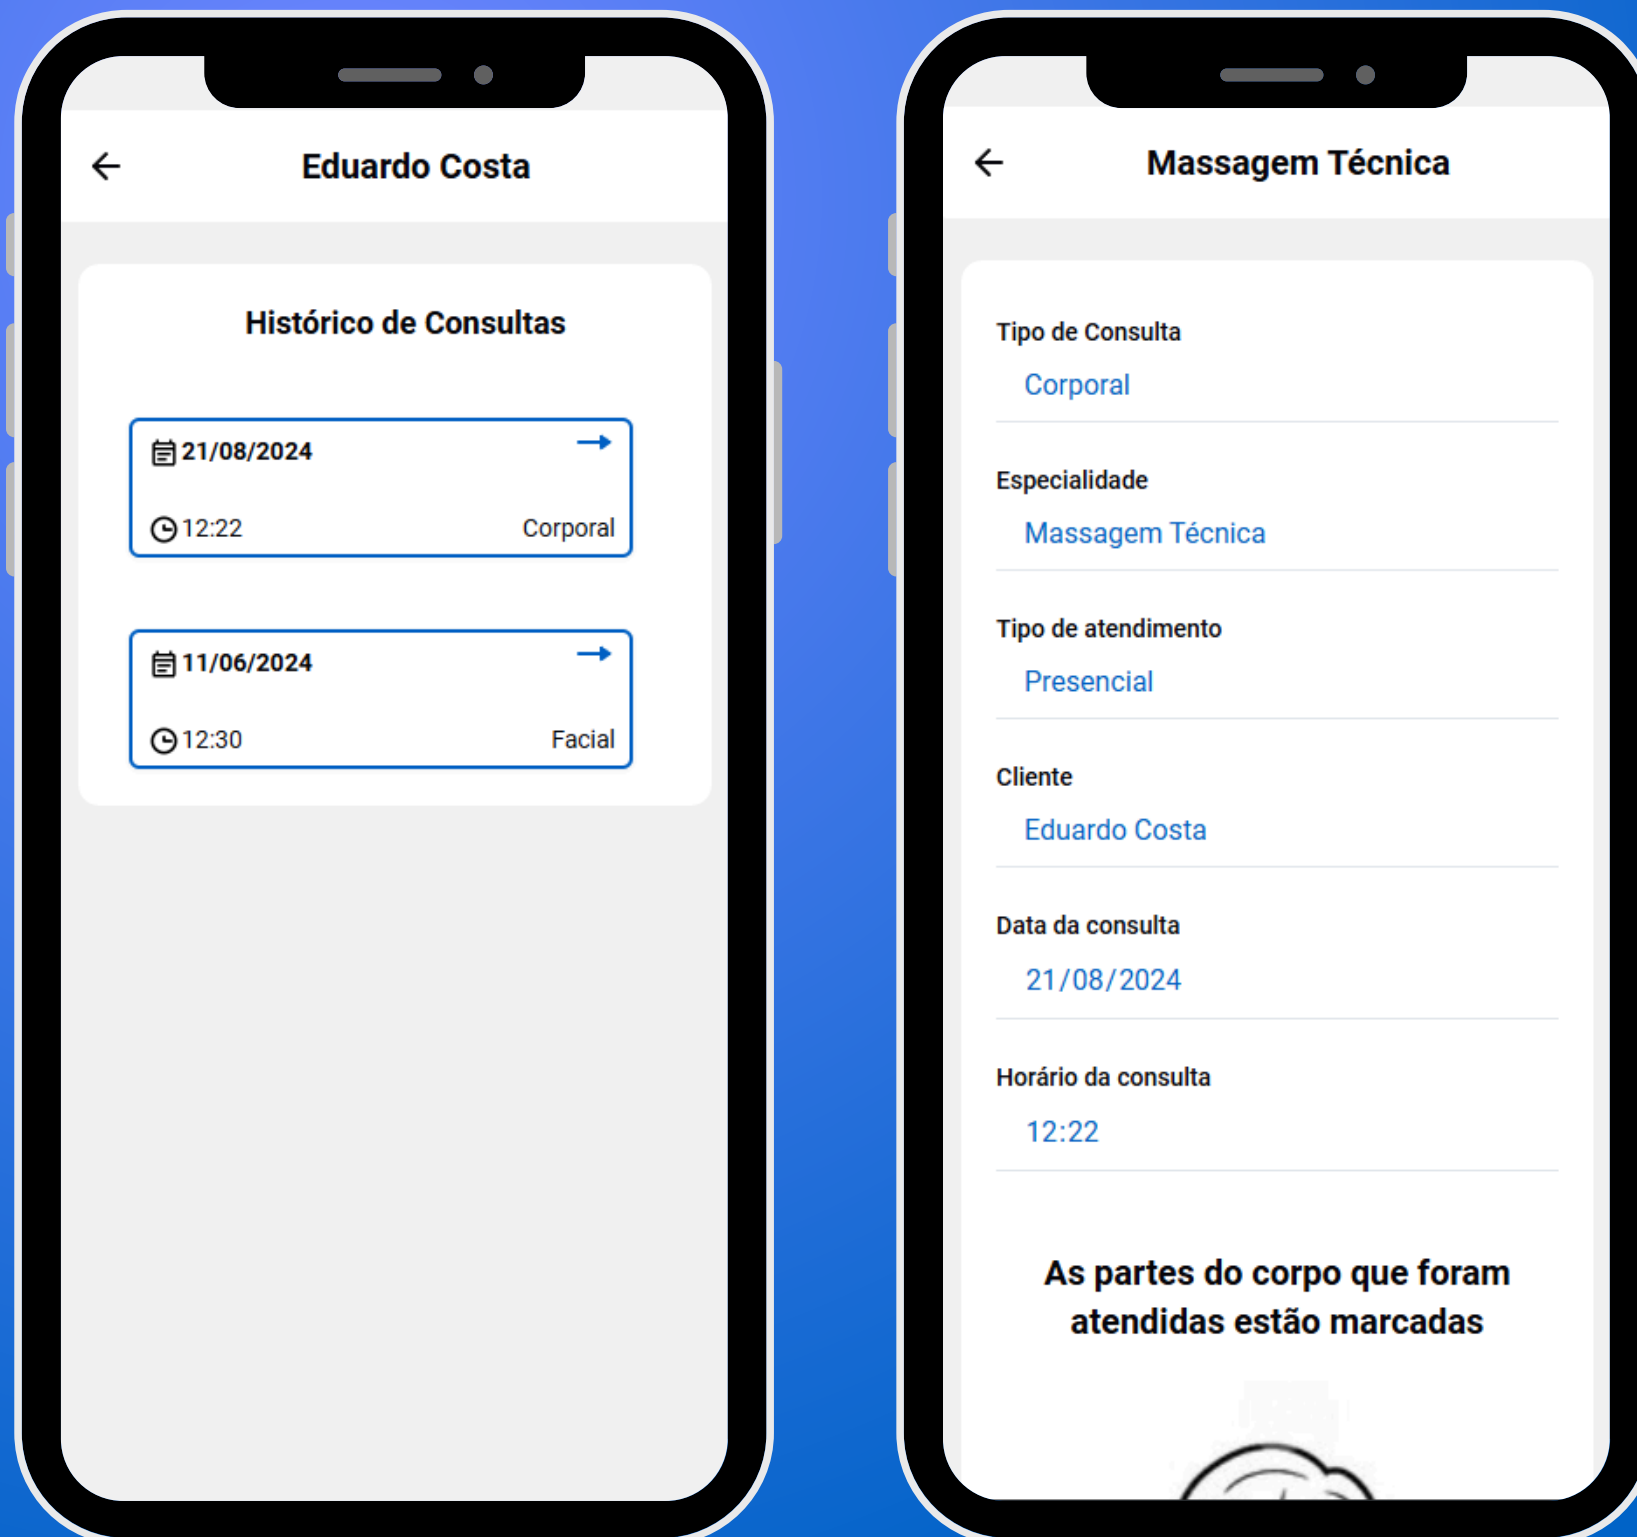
Eduardo Costa

Histórico de Consultas

21/08/2024
12:22
Corporal

11/06/2024
12:30
Facial

Massagem Técnica

Tipo de Consulta
Corporal

Especialidade
Massagem Técnica

Tipo de atendimento
Presencial

Cliente
Eduardo Costa

Data da consulta
21/08/2024

Horário da consulta
12:22

As partes do corpo que foram atendidas estão marcadas